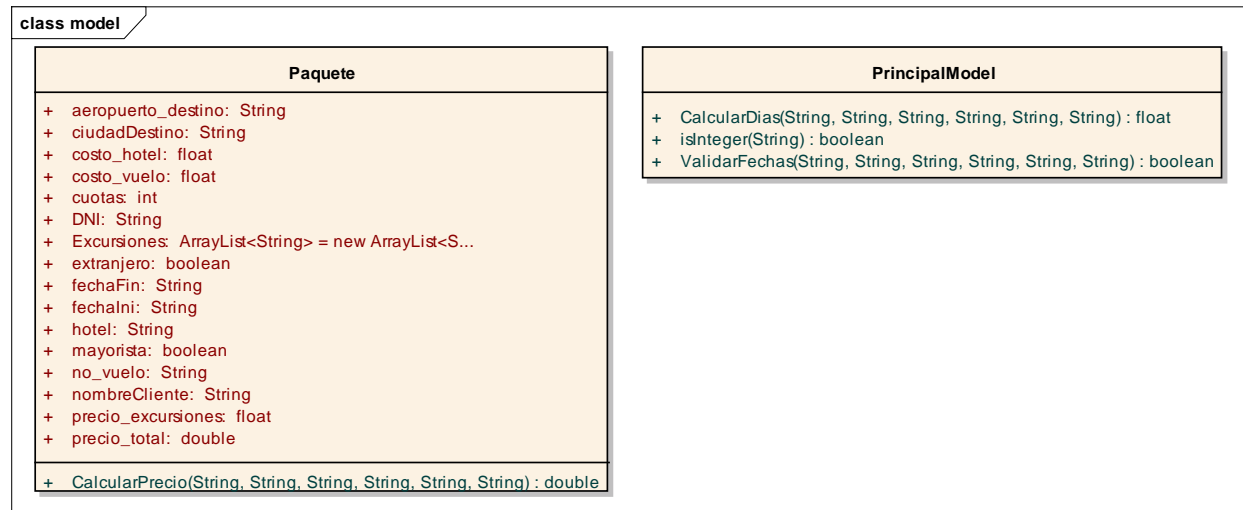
class model

Paquete

+ aeropuerto_destino: String
+ ciudadDestino: String
+ costo_hotel: float
+ costo_vuelo: float
+ cuotas: int
+ DNI: String
+ Excursiones: ArrayList<String> = new ArrayList<S...
+ extranjero: boolean
+ fechaFin: String
+ fechaIni: String
+ hotel: String
+ mayorista: boolean
+ no_vuelo: String
+ nombreCliente: String
+ precio_excursiones: float
+ precio_total: double

+ CalcularPrecio(String, String, String, String, String, String) : double

PrincipalModel

+ CalcularDias(String, String, String, String, String, String) : float
+ isInteger(String) : boolean
+ ValidarFechas(String, String, String, String, String, String) : boolean